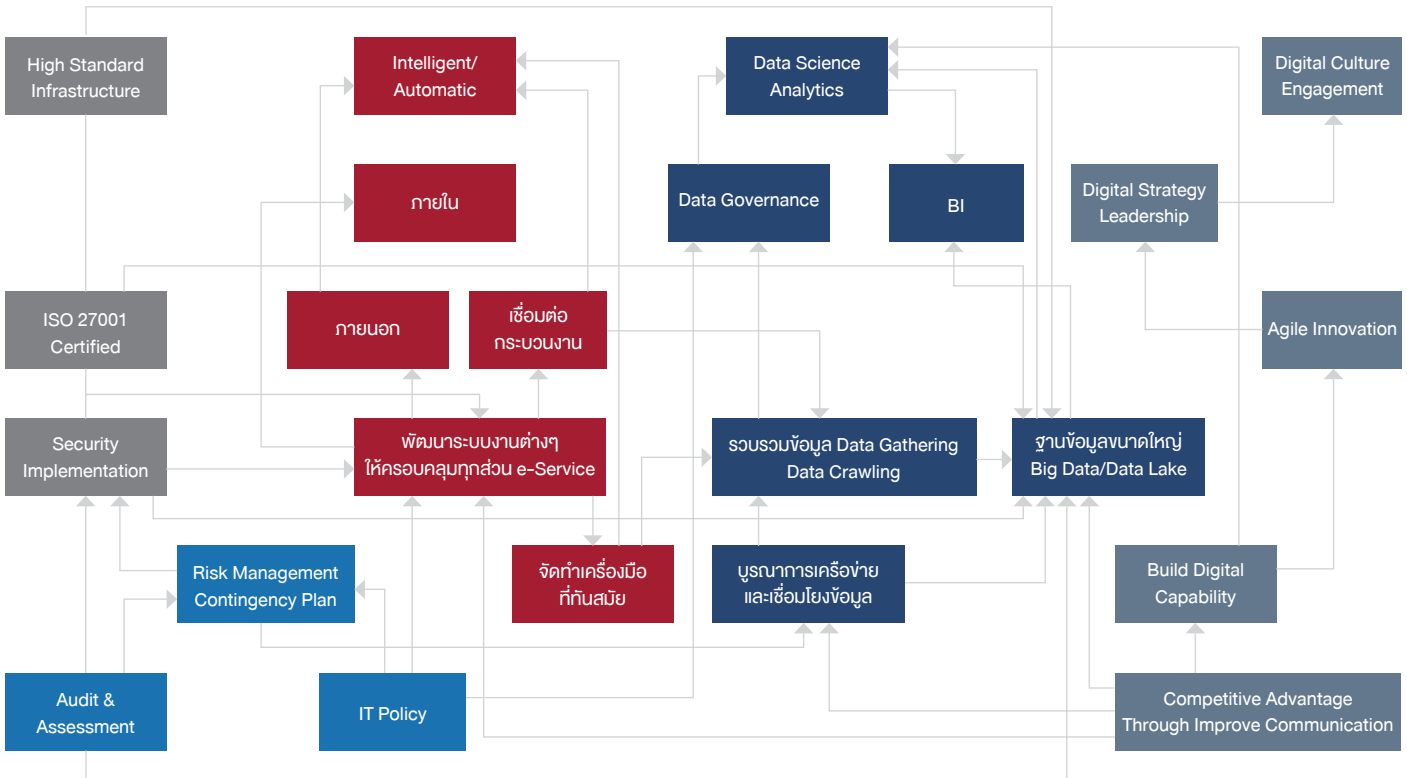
High Standard Infrastructure

Intelligent/ Automatic

Data Science Analytics

Digital Culture Engagement

ภายใน

Data Governance

BI

Digital Strategy Leadership

ISO 27001 Certified

ภายนอก

เชื่อมต่อ กระบวนงาน

Agile Innovation

Security Implementation

พัฒนาระบบงานต่างๆ ให้ครอบคลุมทุกส่วน e-Service

รวบรวมข้อมูล Data Gathering Data Crawling

ฐานข้อมูลขนาดใหญ่ Big Data/Data Lake

Risk Management Contingency Plan

จัดทำเครื่องมือ ที่ทันสมัย

บูรณาการเครือข่าย และเชื่อมโยงข้อมูล

Build Digital Capability

Audit & Assessment

IT Policy

Competitive Advantage Through Improve Communication